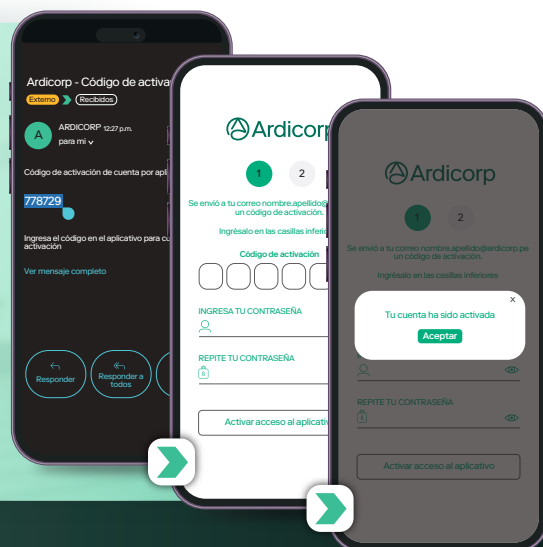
Ardicorp - Código de activac

Externo Recibidos

A ARDICORP 12:27 p.m.
para mí

Código de activación de cuenta por apli

778729

Ingresa el código en el aplicativo para cu activación

Ver mensaje completo

Responder

Responder a todos

Ardicorp

1 2

Se envió a tu correo nombre.apellido@ un código de activación.

Ingrésalo en las casillas inferiore

Código de activación

INGRESA TU CONTRASEÑA

REPITE TU CONTRASEÑA

Activar acceso al aplicativ

Ardicorp

1 2

Se envió a tu correo nombre.apellido@ardicorp.pe un código de activación.

Ingrésalo en las casillas inferiores

×

Tu cuenta ha sido activada

Aceptar

REPITE TU CONTRASEÑA

Activar acceso al aplicativo